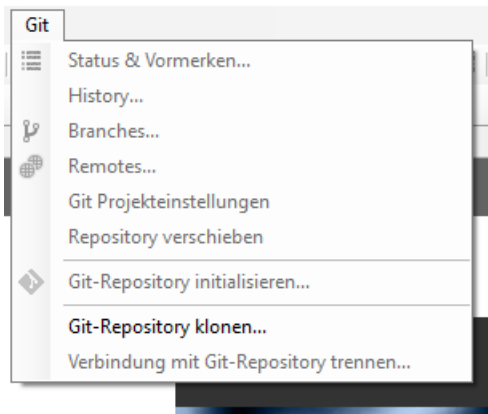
Git

Status & Vormerken...
History...
Branches...
Remotes...
Git Projekteinstellungen
Repository verschieben

Git-Repository initialisieren...

Git-Repository klonen...
Verbindung mit Git-Repository trennen...